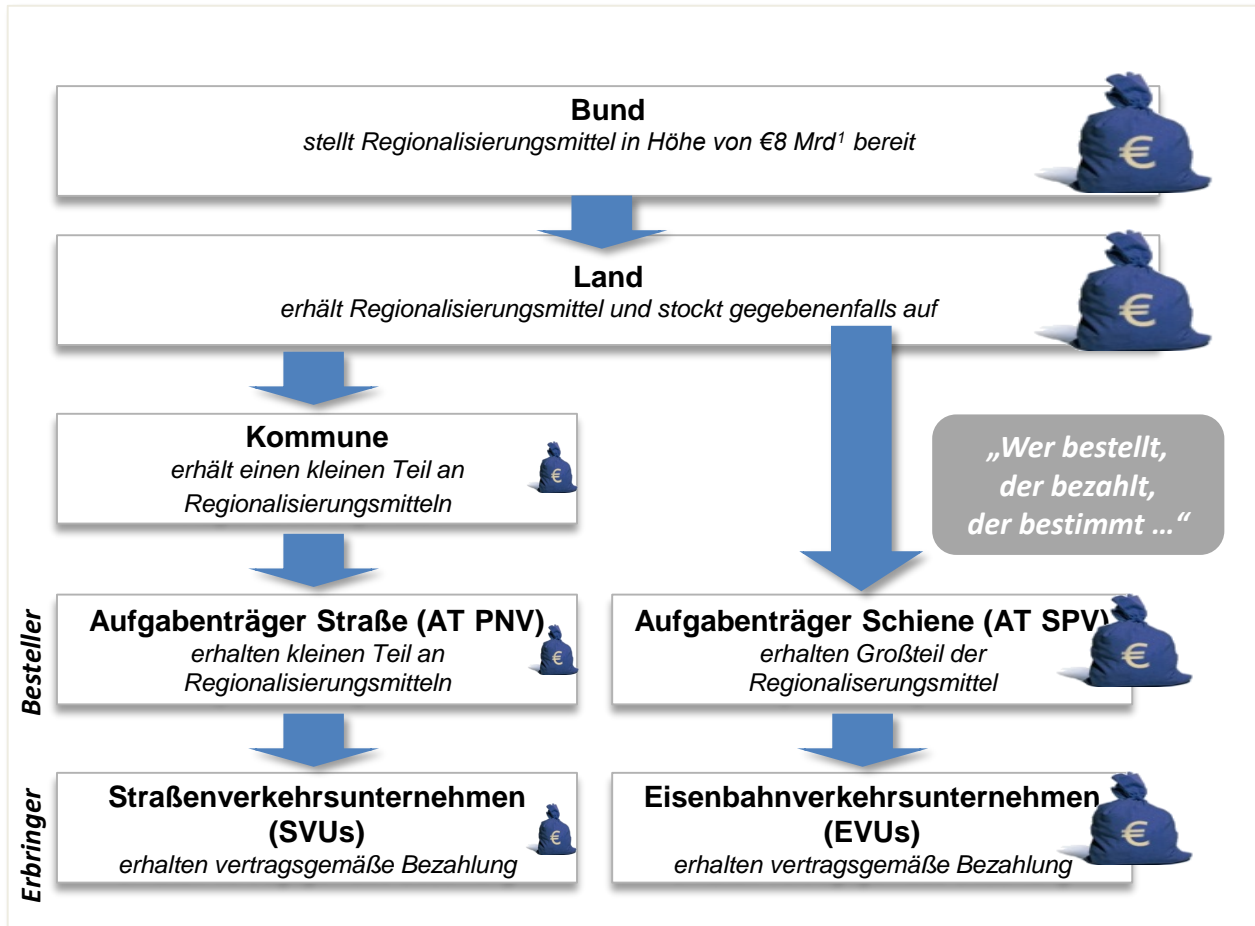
**Bund**
*stellt Regionalisierungsmittel in Höhe von €8 Mrd$^{1}$ bereit*

€

**Land**
*erhält Regionalisierungsmittel und stockt gegebenenfalls auf*

€

**Kommune**
*erhält einen kleinen Teil an Regionalisierungsmitteln*

€

*„Wer bestellt, der bezahlt, der bestimmt …“*

*Besteller*

**Aufgabenträger Straße (AT PNV)**
*erhalten kleinen Teil an Regionalisierungsmitteln*

€

**Aufgabenträger Schiene (AT SPV)**
*erhalten Großteil der Regionaliserungsmittel*

€

*Erbringer*

**Straßenverkehrsunternehmen (SVUs)**
*erhalten vertragsgemäße Bezahlung*

€

**Eisenbahnverkehrsunternehmen (EVUs)**
*erhalten vertragsgemäße Bezahlung*

€